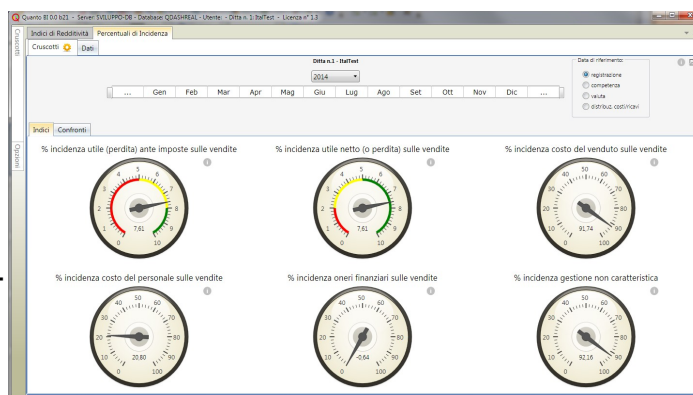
Quanto BI 0.0 b21 - Server: SVILUPPO-DB - Database: QDASHREAL - Utente: - Ditta n. 1: ItalTest - Licenza n° 1.3

Cruscotti

Indici di Redditività | Percentuali di Incidenza

Cruscotti | Dati

Ditta n.1 - ItalTest

2014

... | Gen | Feb | Mar | Apr | Mag | Giu | Lug | Ago | Set | Ott | Nov | Dic | ...

Data di riferimento:
registrazione
competenza
valuta
distribuz. costi/ricavi

Opzioni

Indici | Confronti

% incidenza utile (perdita) ante imposte sulle vendite

0 1 2 3 4 5 6 7 8 9 10
7.61

% incidenza utile netto (o perdita) sulle vendite

0 1 2 3 4 5 6 7 8 9 10
7.61

% incidenza costo del venduto sulle vendite

0 10 20 30 40 50 60 70 80 90 100
91.74

% incidenza costo del personale sulle vendite

0 10 20 30 40 50 60 70 80 90 100
20.80

% incidenza oneri finanziari sulle vendite

0 10 20 30 40 50 60 70 80 90 100
-0.64

% incidenza gestione non caratteristica

0 10 20 30 40 50 60 70 80 90 100
92.16